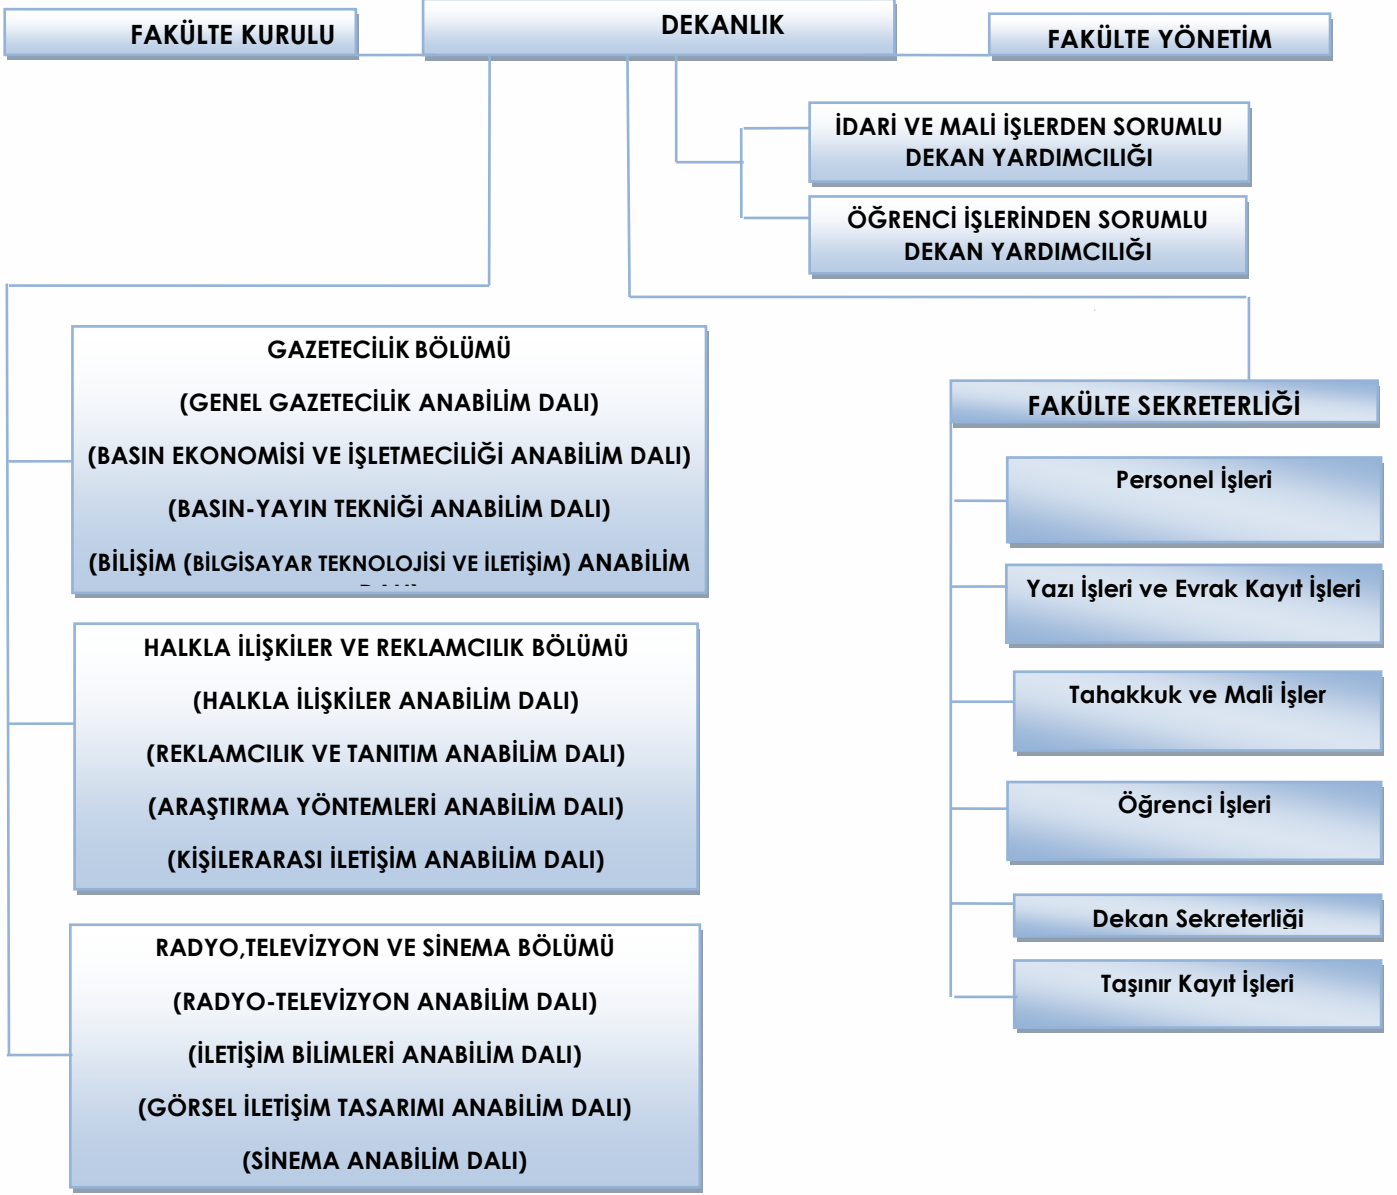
FAKÜLTE KURULU

DEKANLIK

FAKÜLTE YÖNETİM

İDARİ VE MALİ İŞLERDEN SORUMLU DEKAN YARDIMCILIĞI

ÖĞRENCİ İŞLERİNDEN SORUMLU DEKAN YARDIMCILIĞI

GAZETECİLİK BÖLÜMÜ

(GENEL GAZETECİLİK ANABİLİM DALI)

(BASIN EKONOMİSİ VE İŞLETMECİLİĞİ ANABİLİM DALI)

(BASIN-YAYIN TEKNİĞİ ANABİLİM DALI)

(BİLİŞİM (BİLGİSAYAR TEKNOLOJİSİ VE İLETİŞİM) ANABİLİM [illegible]

HALKLA İLİŞKİLER VE REKLAMCILIK BÖLÜMÜ

(HALKLA İLİŞKİLER ANABİLİM DALI)

(REKLAMCILIK VE TANITIM ANABİLİM DALI)

(ARAŞTIRMA YÖNTEMLERİ ANABİLİM DALI)

(KİŞİLERARASI İLETİŞİM ANABİLİM DALI)

RADYO,TELEVİZYON VE SİNEMA BÖLÜMÜ

(RADYO-TELEVİZYON ANABİLİM DALI)

(İLETİŞİM BİLİMLERİ ANABİLİM DALI)

(GÖRSEL İLETİŞİM TASARIMI ANABİLİM DALI)

(SİNEMA ANABİLİM DALI)

FAKÜLTE SEKRETERLİĞİ

Personel İşleri

Yazı İşleri ve Evrak Kayıt İşleri

Tahakkuk ve Mali İşler

Öğrenci İşleri

Dekan Sekreterliği

Taşınır Kayıt İşleri